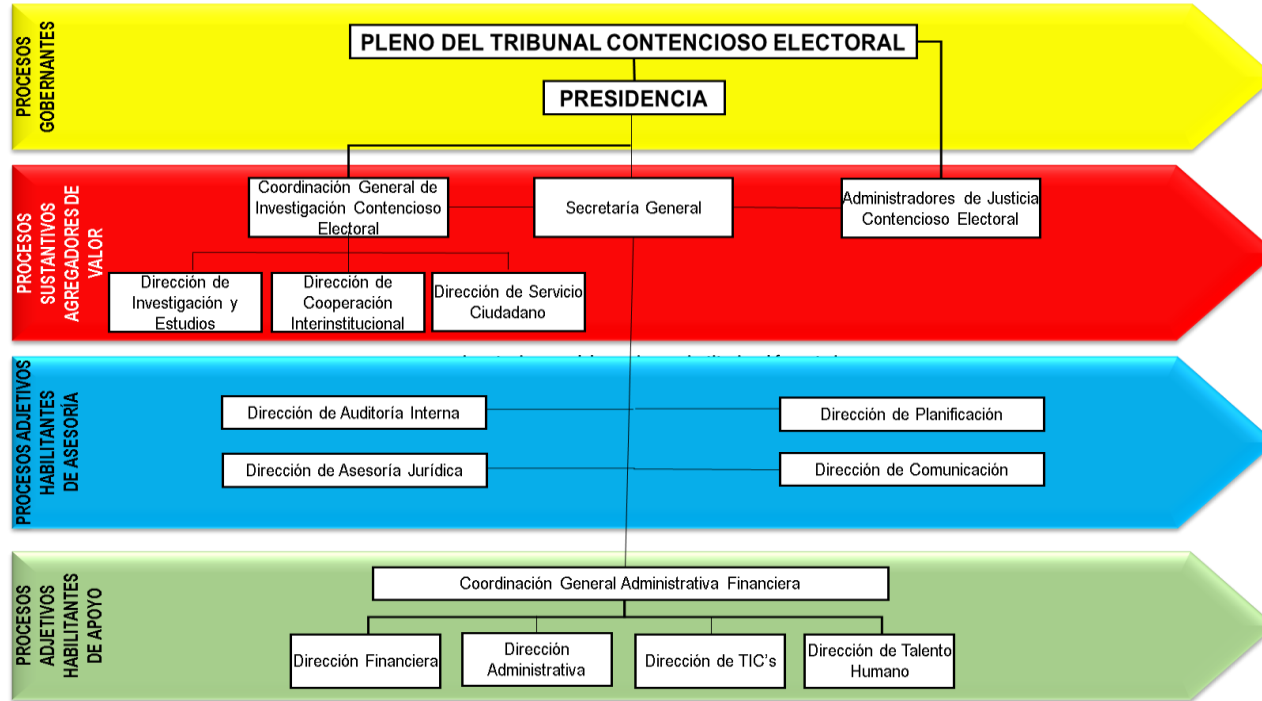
PROCESOS GOBERNANTES

PLENO DEL TRIBUNAL CONTENCIOSO ELECTORAL

PRESIDENCIA

PROCESOS SUSTANTIVOS AGREGADORES DE VALOR

Coordinación General de Investigación Contencioso Electoral

Secretaría General

Administradores de Justicia Contencioso Electoral

Dirección de Investigación y Estudios

Dirección de Cooperación Interinstitucional

Dirección de Servicio Ciudadano

PROCESOS ADJETIVOS HABILITANTES DE ASESORÍA

Dirección de Auditoría Interna

Dirección de Planificación

Dirección de Asesoría Jurídica

Dirección de Comunicación

PROCESOS ADJETIVOS HABILITANTES DE APOYO

Coordinación General Administrativa Financiera

Dirección Financiera

Dirección Administrativa

Dirección de TIC's

Dirección de Talento Humano